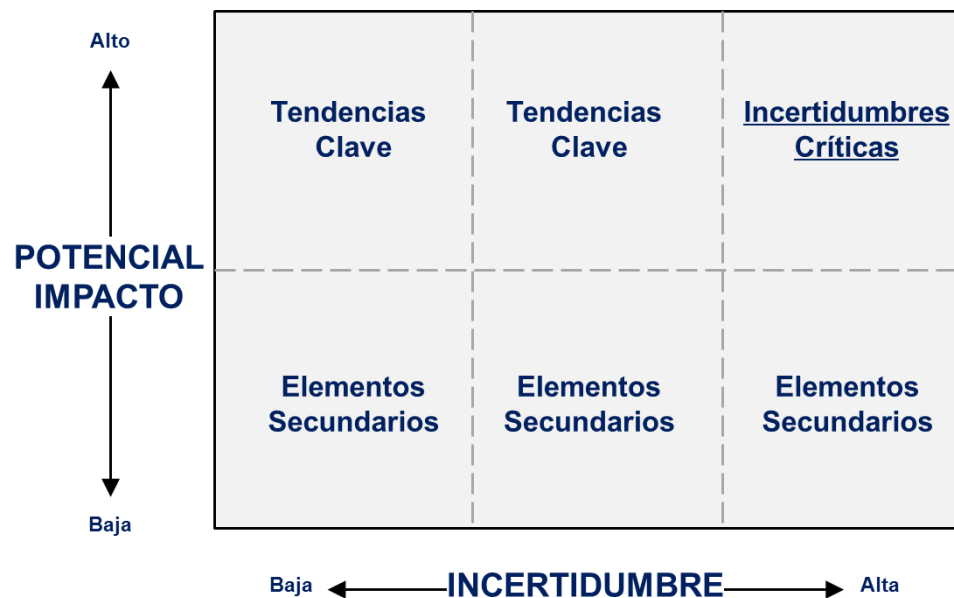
Alto

POTENCIAL IMPACTO

Baja

| Tendencias Clave | Tendencias Clave | Incertidumbres Críticas |
|---|---|---|
| Elementos Secundarios | Elementos Secundarios | Elementos Secundarios |

Baja INCERTIDUMBRE Alta